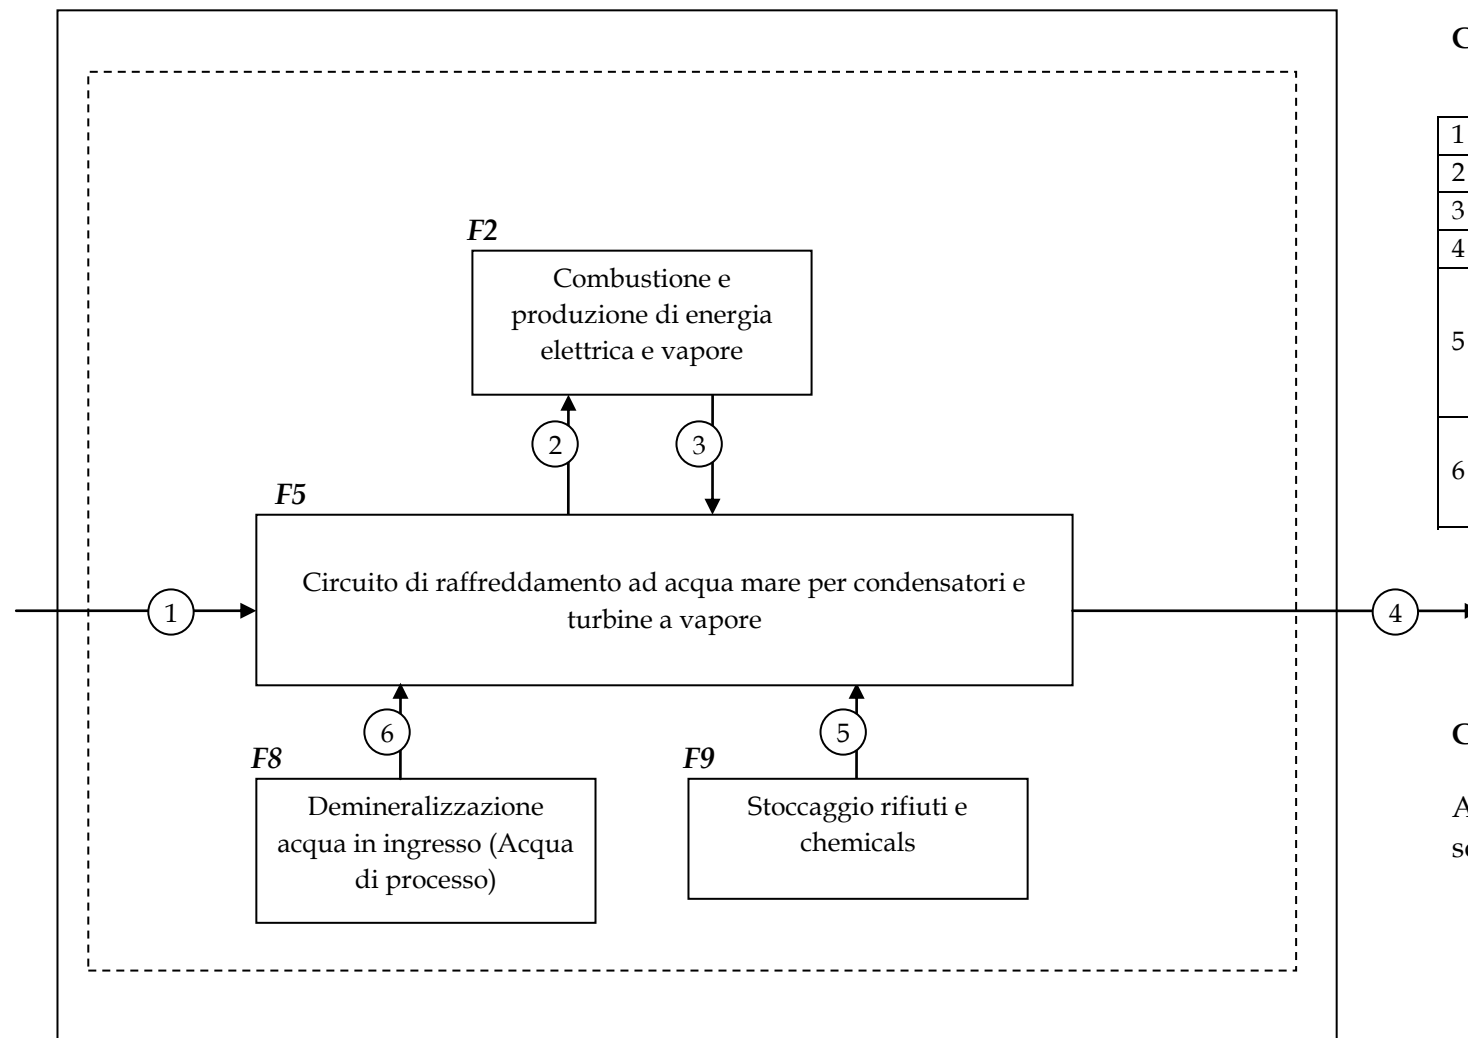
F2

Combustione e produzione di energia elettrica e vapore

2

3

F5

Circuito di raffreddamento ad acqua mare per condensatori e turbine a vapore

1

4

6

5

F8

Demineralizzazione acqua in ingresso (Acqua di processo)

F9

Stoccaggio rifiuti e chemicals

C

1
2
3
4
5
6

C

A
s